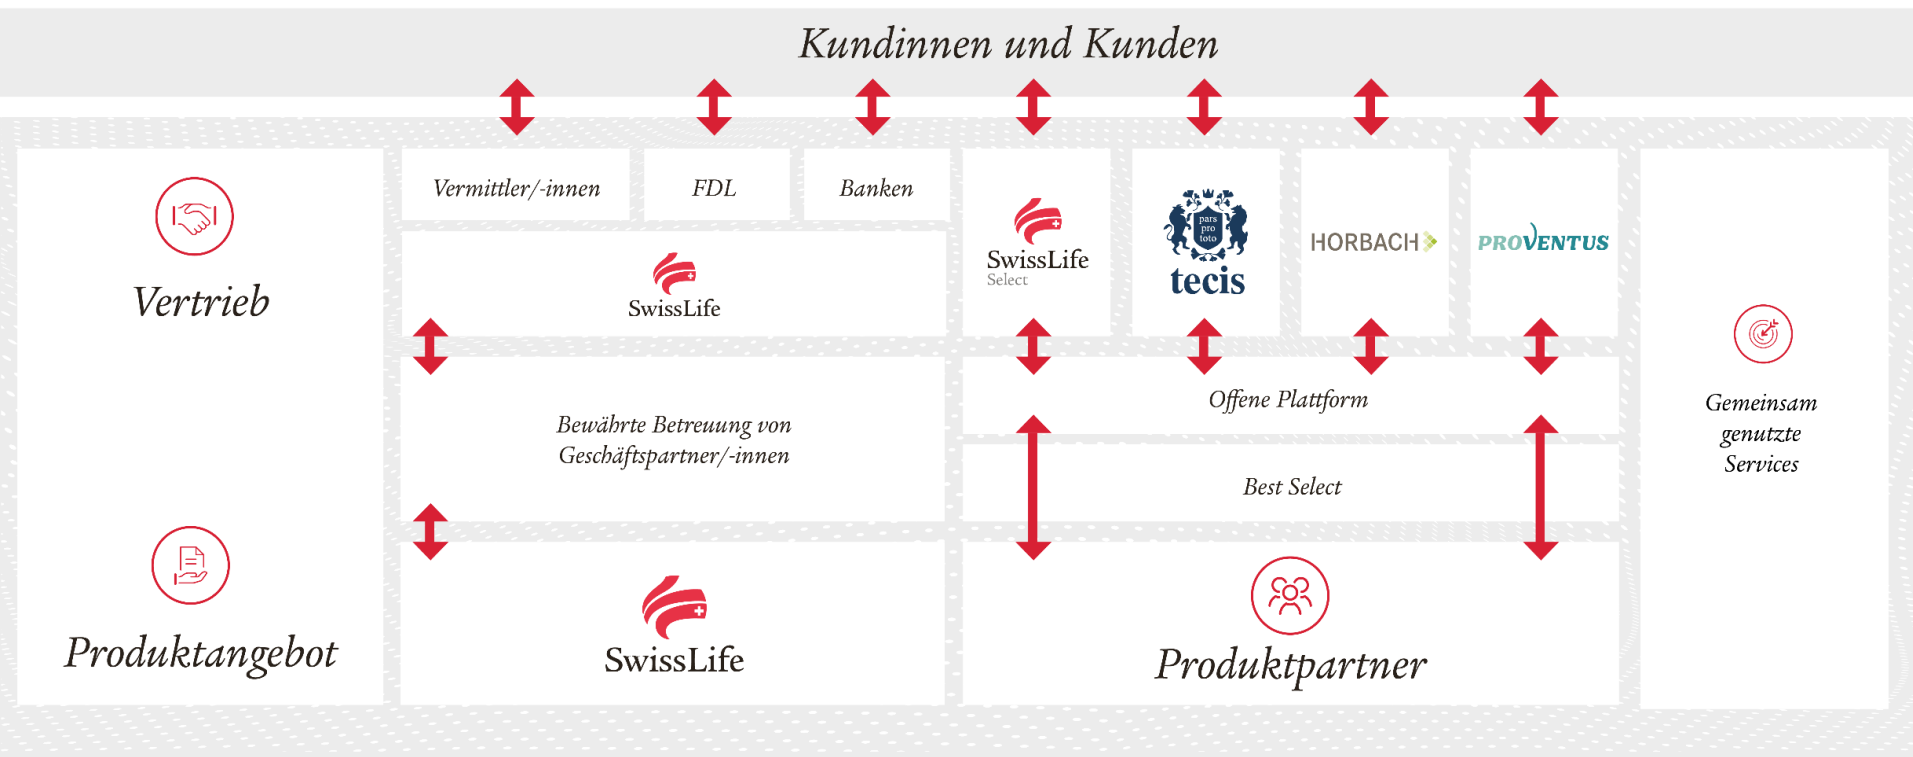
Kundinnen und Kunden

Vertrieb

Vermittler/-innen

FDL

Banken

SwissLife

SwissLife Select

pars pro toto
tecis

HORBACH

PROVENTUS

Bewährte Betreuung von Geschäftspartner/-innen

Offene Plattform

Best Select

Gemeinsam genutzte Services

Produktangebot

SwissLife

Produktpartner